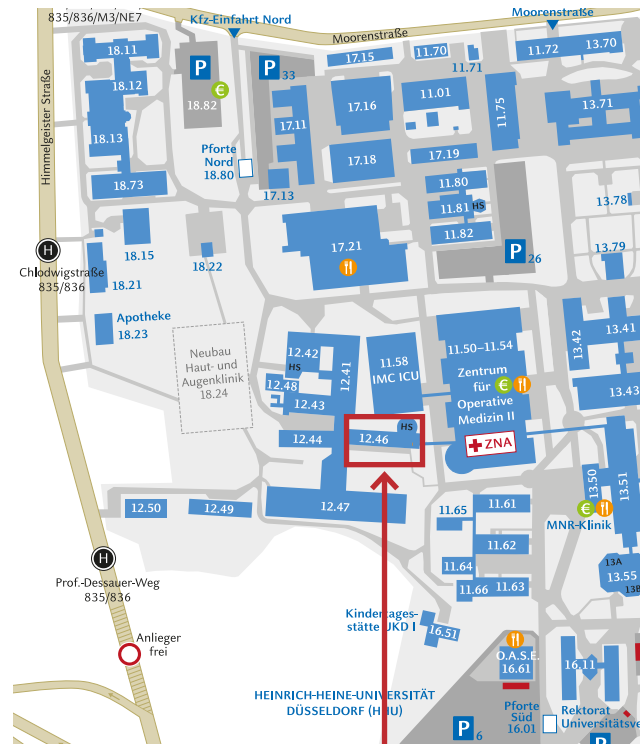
835/836/M3/NE7
Kfz-Einfahrt Nord
Moorenstraße
Moorenstraße
Himmelgeister Straße
18.11
P
P 33
17.15
11.70
11.71
11.72
13.70
18.12
18.82
17.16
11.01
11.75
13.71
18.13
17.11
Pforte Nord
18.80
17.18
17.19
18.73
17.13
11.80
11.81
HS
13.78
11.82
18.15
18.22
17.21
P 26
13.79
H
Chlodwigstraße 835/836
18.21
Apotheke
18.23
Neubau Haut- und Augenklinik 18.24
13.42
13.41
12.42
HS
12.48
12.41
11.58 IMC ICU
11.50–11.54
Zentrum für Operative Medizin II
13.43
12.43
12.44
12.46
HS
ZNA
12.50
12.49
12.47
11.65
11.61
13.50
13.51
MNR-Klinik
11.62
H
Prof.-Dessauer-Weg 835/836
11.64
11.66
11.63
13A
13.55
13B
Anlieger frei
Kindertagesstätte UKD I
16.51
O.A.S.E.
16.61
16.11
HEINRICH-HEINE-UNIVERSITÄT DÜSSELDORF (HHU)
Pforte Süd
16.01
Rektorat Universitätsstr
P 6
P